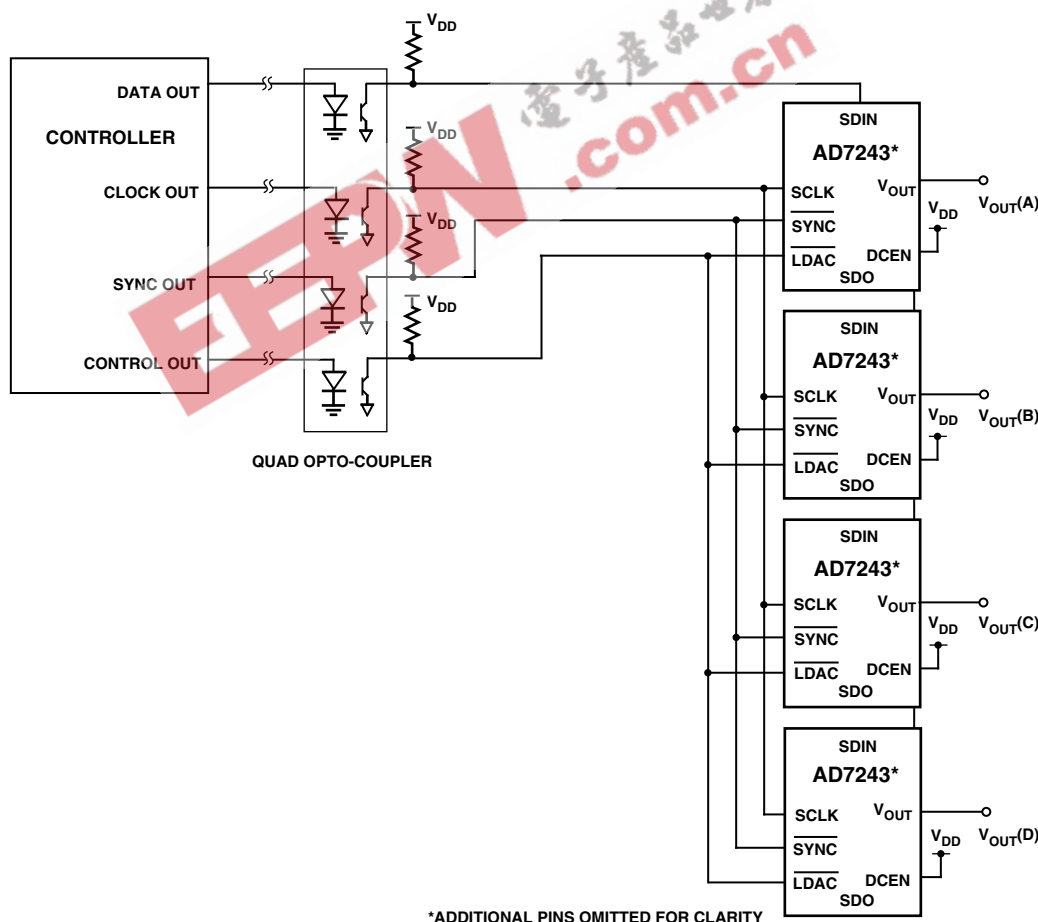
$V_{DD}$

DATA OUT

CONTROLLER

CLOCK OUT

SYNC OUT

CONTROL OUT

$V_{DD}$

$V_{DD}$

$V_{DD}$

QUAD OPTO-COUPLER

电子产品世界 EEPW .com.cn

SDIN
AD7243*
SCLK
$V_{OUT}$
$\overline{SYNC}$
$\overline{LDAC}$
DCEN
SDO
$V_{DD}$
$V_{OUT}(A)$

SDIN
AD7243*
SCLK
$V_{OUT}$
$\overline{SYNC}$
$\overline{LDAC}$
DCEN
SDO
$V_{DD}$
$V_{OUT}(B)$

SDIN
AD7243*
SCLK
$V_{OUT}$
$\overline{SYNC}$
$\overline{LDAC}$
DCEN
SDO
$V_{DD}$
$V_{OUT}(C)$

SDIN
AD7243*
SCLK
$V_{OUT}$
$\overline{SYNC}$
$\overline{LDAC}$
DCEN
SDO
$V_{DD}$
$V_{OUT}(D)$

*ADDITIONAL PINS OMITTED FOR CLARITY